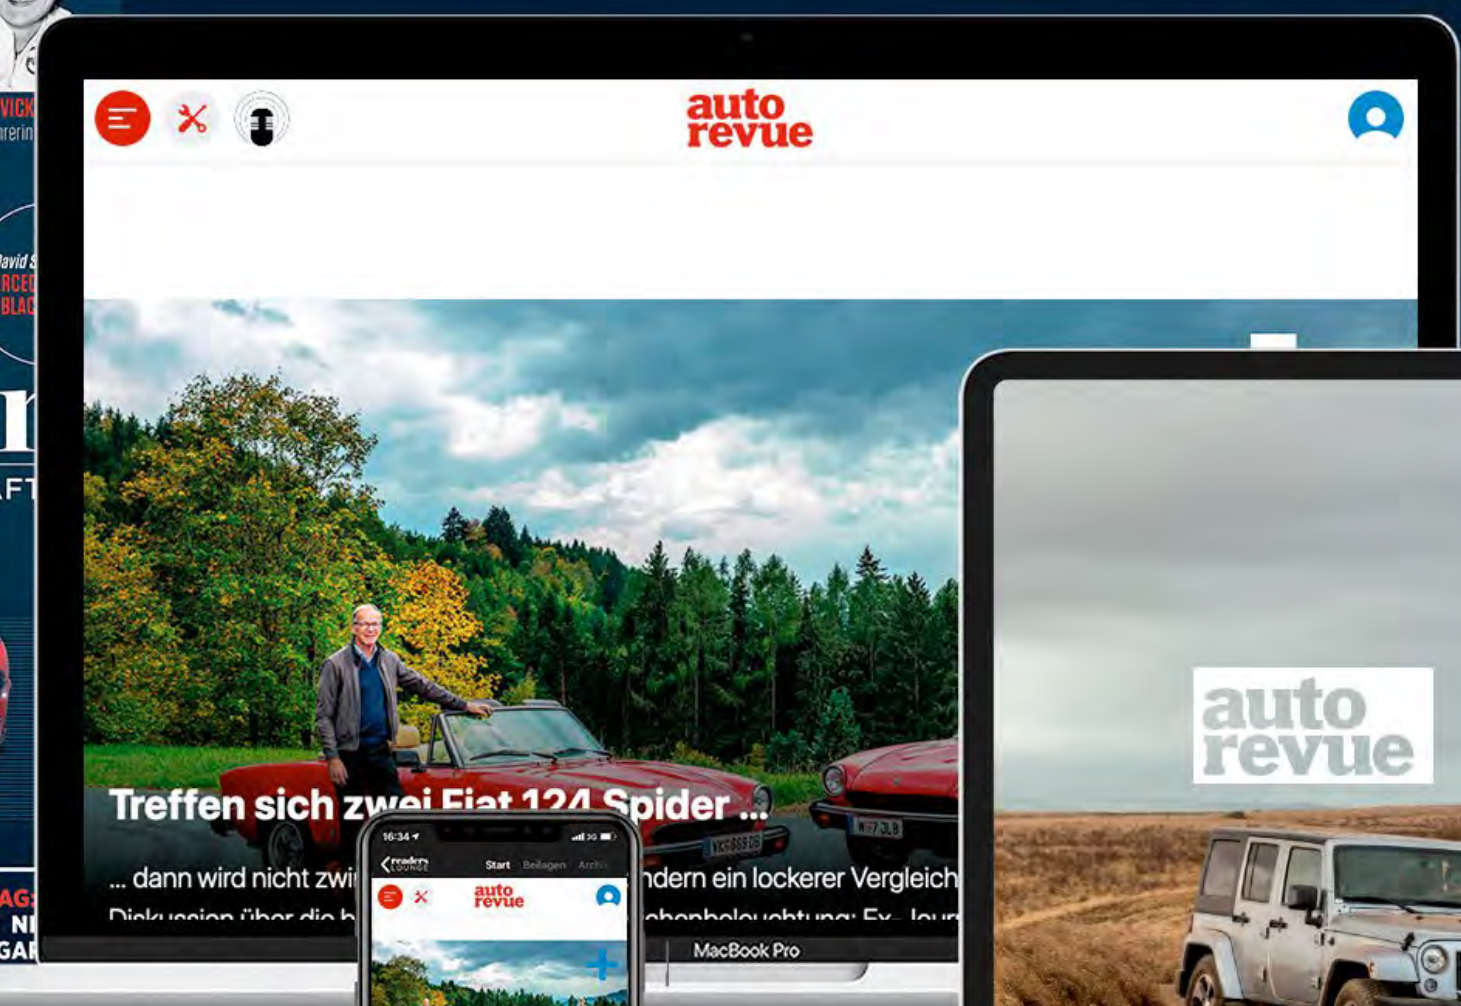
VICK
rerin

avid S
RCE
BLAC

AFT

AG:
NI
GAR

auto revue

Treffen sich zwei Fiat 124 Spider ...

... dann wird nicht zwi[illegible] ndern ein lockerer Vergleich
Diskussion über die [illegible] chenbeleuchtung: Ex-Jou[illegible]

16:34
readers LOUNGE
Start Beilagen Archiv
auto revue

MacBook Pro

auto revue